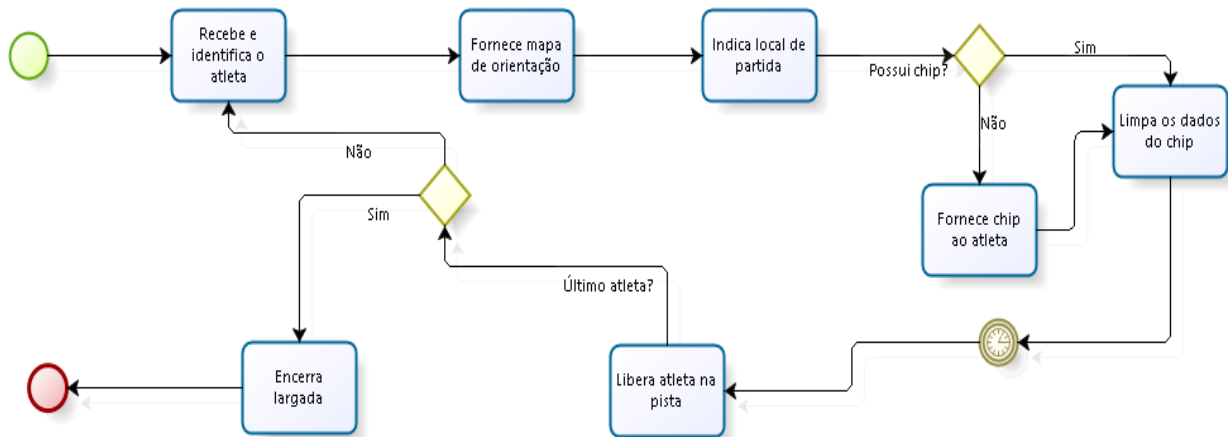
Recebe e identifica o atleta

Fornece mapa de orientação

Indica local de partida

Possui chip?

Sim

Não

Limpa os dados do chip

Fornece chip ao atleta

Não

Sim

Último atleta?

Encerra largada

Libera atleta na pista